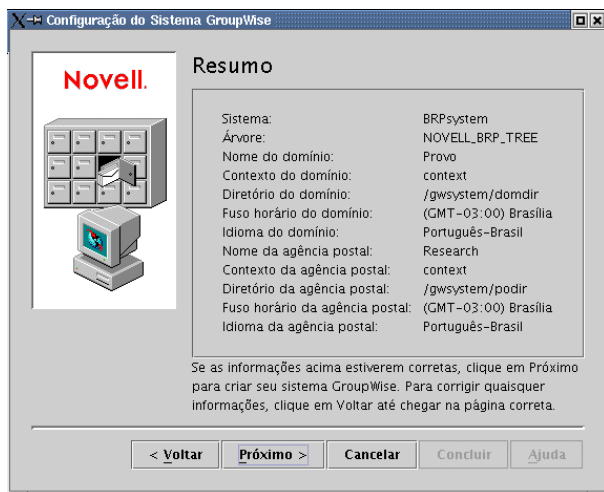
Configuração do Sistema GroupWise

Novell.

Resumo

| | |
|---|---|
| Sistema: | BRPsystem |
| Árvore: | NOVELL_BRP_TREE |
| Nome do domínio: | Provo |
| Contexto do domínio: | context |
| Diretório do domínio: | /gwsystem/domdir |
| Fuso horário do domínio: | (GMT-03:00) Brasília |
| Idioma do domínio: | Português-Brasil |
| Nome da agência postal: | Research |
| Contexto da agência postal: | context |
| Diretório da agência postal: | /gwsystem/podir |
| Fuso horário da agência postal: | (GMT-03:00) Brasília |
| Idioma da agência postal: | Português-Brasil |

Se as informações acima estiverem corretas, clique em Próximo para criar seu sistema GroupWise. Para corrigir quaisquer informações, clique em Voltar até chegar na página correta.

< Voltar | Próximo > | Cancelar | Concluir | Ajuda